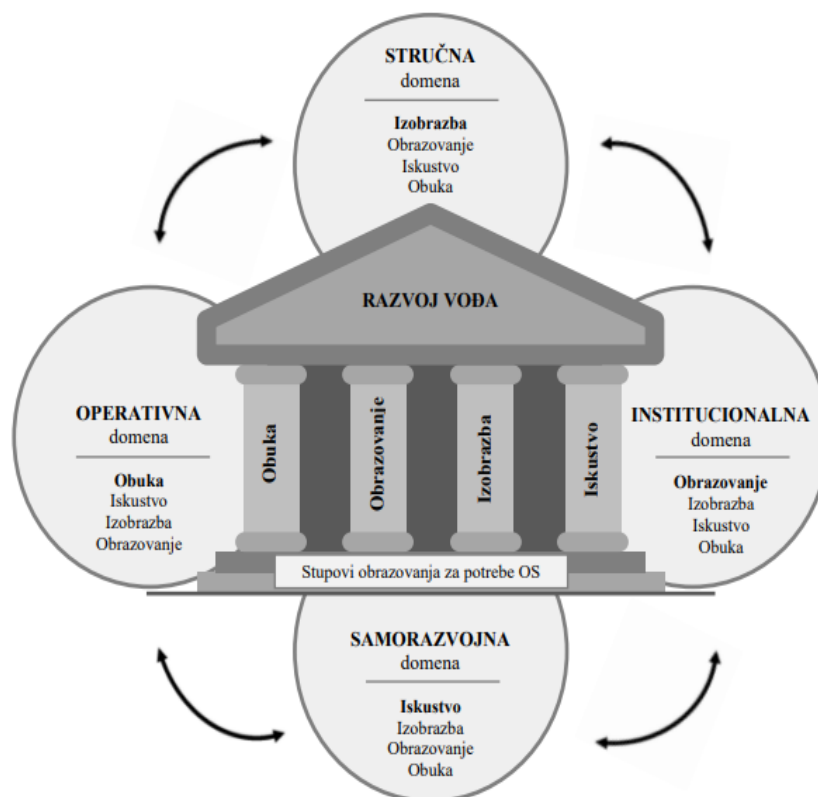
STRUČNA
domena

Izobrazba
Obrazovanje
Iskustvo
Obuka

RAZVOJ VOĐA

OPERATIVNA
domena

Obuka
Iskustvo
Izobrazba
Obrazovanje

Obuka

Obrazovanje

Izobrazba

Iskustvo

INSTITUCIONALNA
domena

Obrazovanje
Izobrazba
Iskustvo
Obuka

Stupovi obrazovanja za potrebe OS

SAMORAZVOJNA
domena

Iskustvo
Izobrazba
Obrazovanje
Obuka